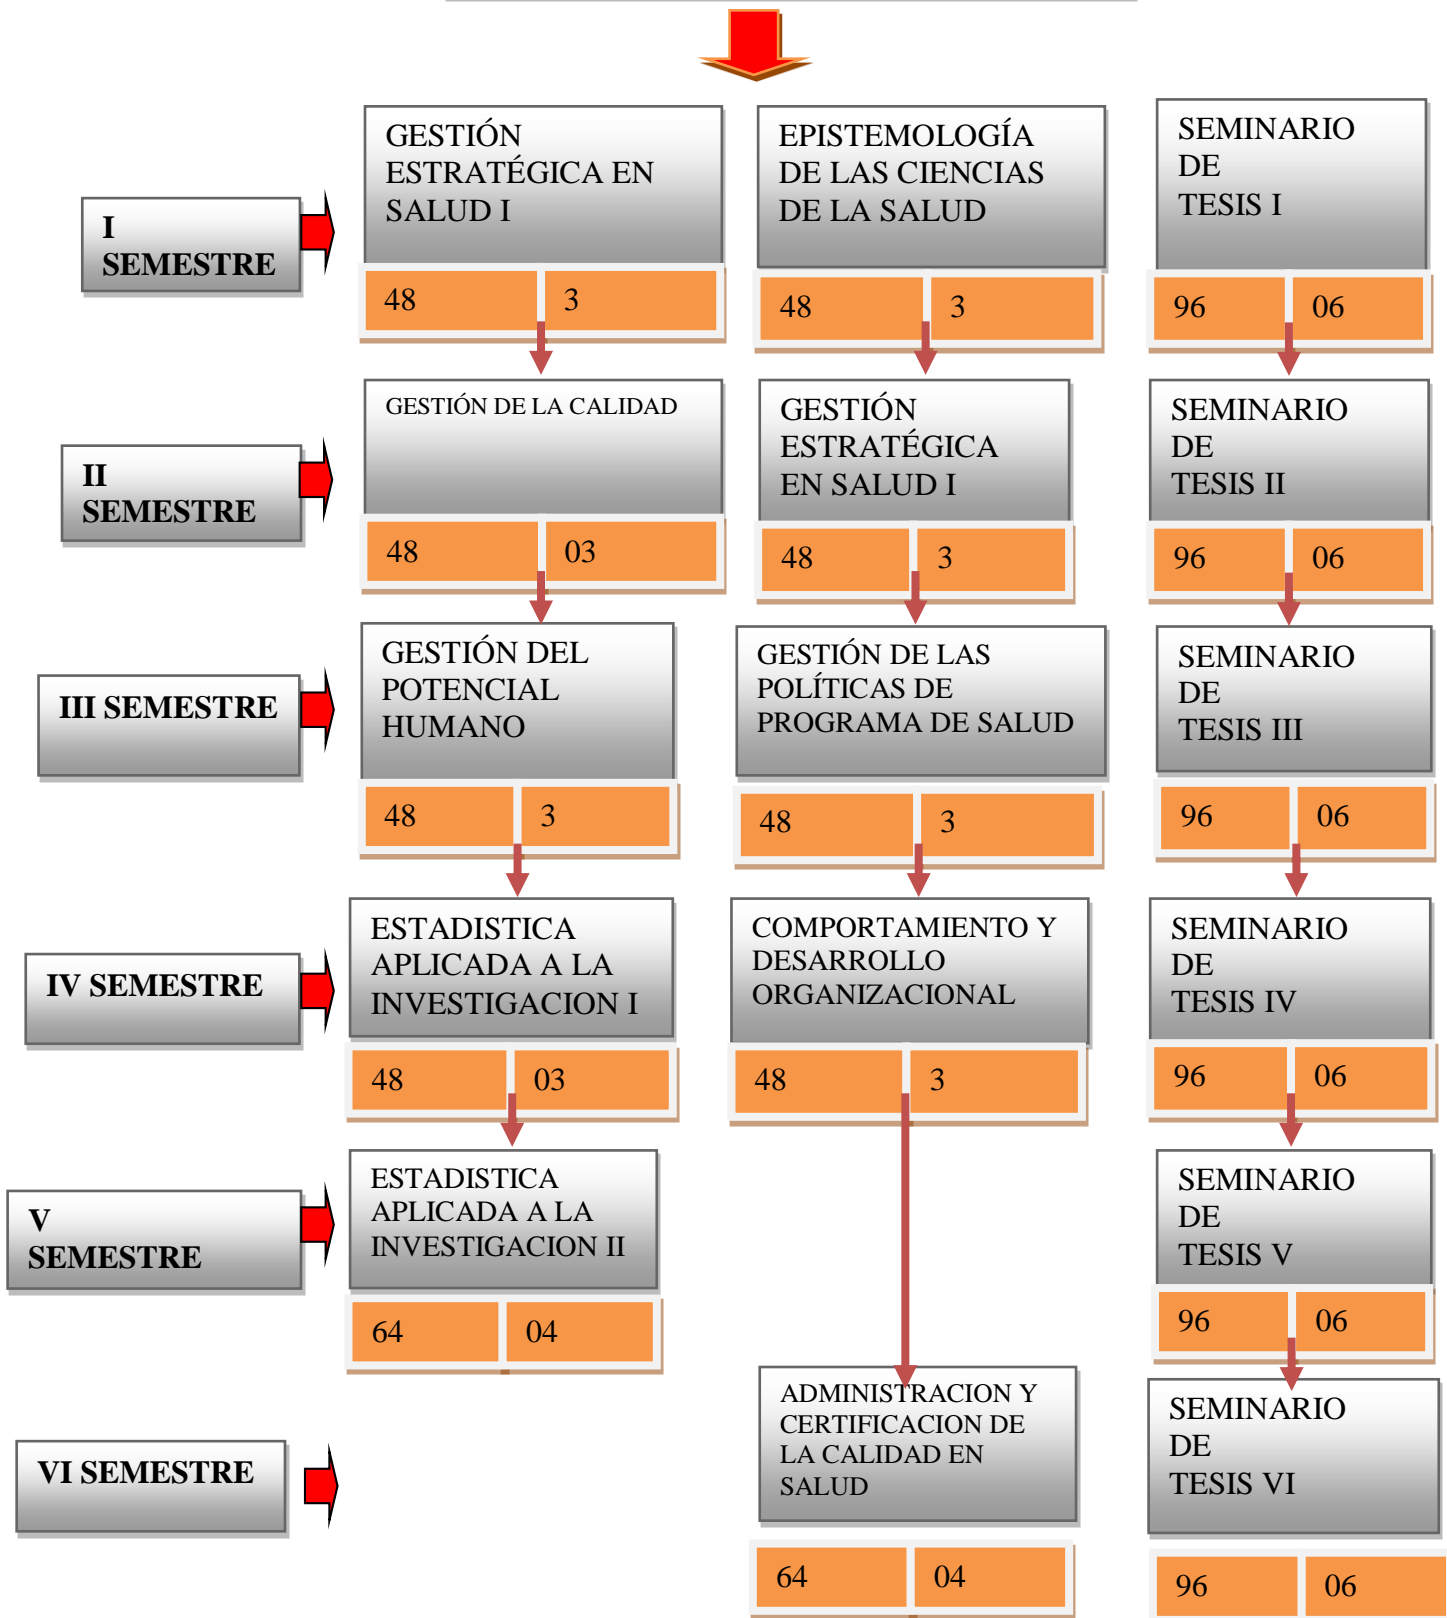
I SEMESTRE

GESTIÓN ESTRATÉGICA EN SALUD I
48 3

EPISTEMOLOGÍA DE LAS CIENCIAS DE LA SALUD
48 3

SEMINARIO DE TESIS I
96 06

II SEMESTRE

GESTIÓN DE LA CALIDAD
48 03

GESTIÓN ESTRATÉGICA EN SALUD I
48 3

SEMINARIO DE TESIS II
96 06

III SEMESTRE

GESTIÓN DEL POTENCIAL HUMANO
48 3

GESTIÓN DE LAS POLÍTICAS DE PROGRAMA DE SALUD
48 3

SEMINARIO DE TESIS III
96 06

IV SEMESTRE

ESTADISTICA APLICADA A LA INVESTIGACION I
48 03

COMPORTAMIENTO Y DESARROLLO ORGANIZACIONAL
48 3

SEMINARIO DE TESIS IV
96 06

V SEMESTRE

ESTADISTICA APLICADA A LA INVESTIGACION II
64 04

SEMINARIO DE TESIS V
96 06

VI SEMESTRE

ADMINISTRACION Y CERTIFICACION DE LA CALIDAD EN SALUD
64 04

SEMINARIO DE TESIS VI
96 06